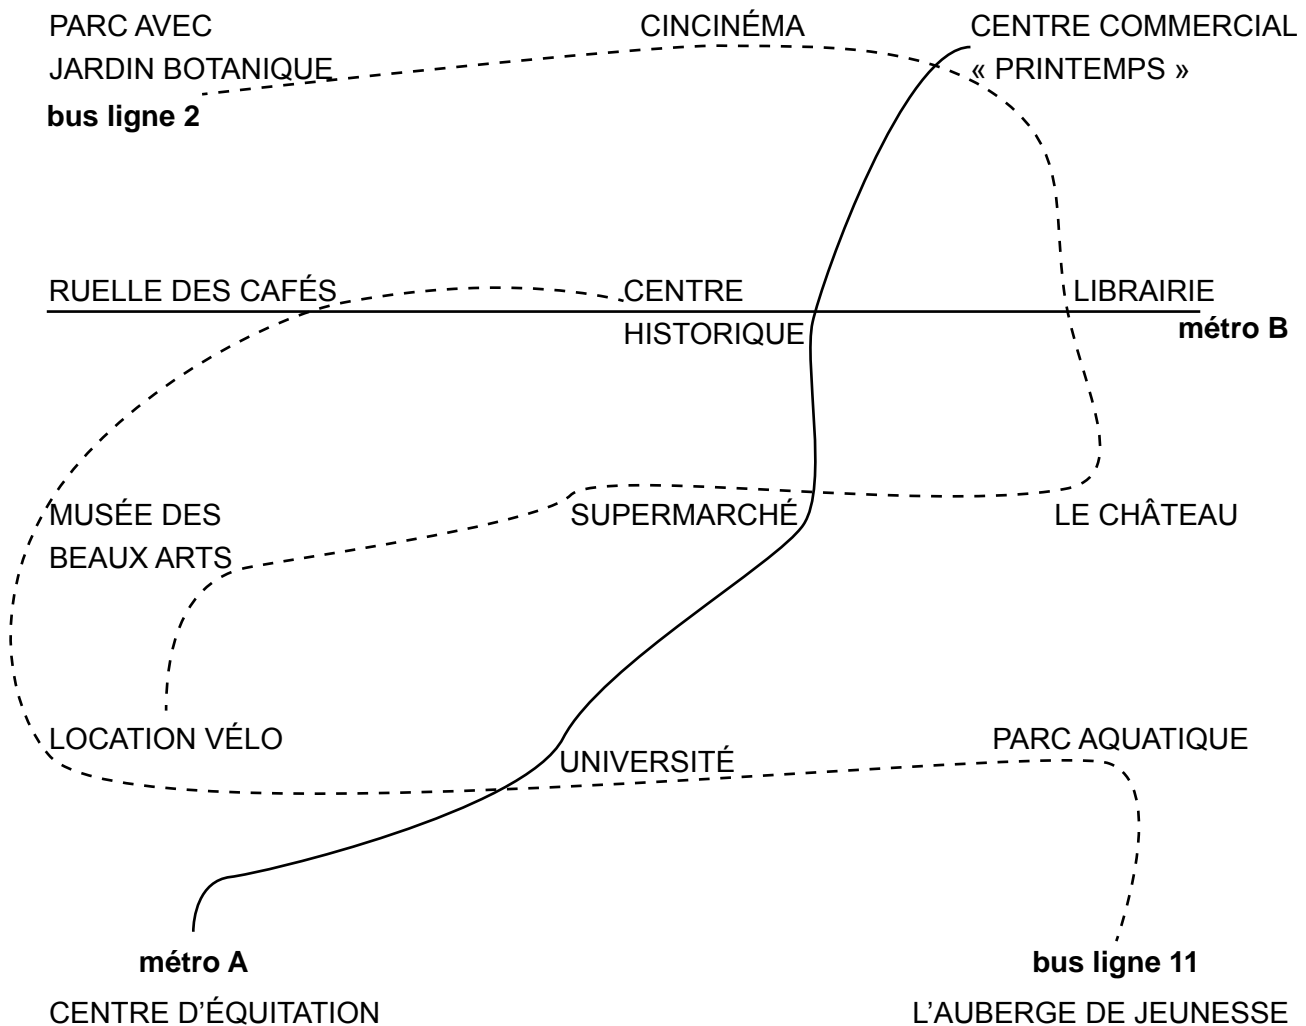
PARC AVEC JARDIN BOTANIQUE

CINCINÉMA

CENTRE COMMERCIAL « PRINTEMPS »

bus ligne 2

RUELLE DES CAFÉS

CENTRE HISTORIQUE

LIBRAIRIE

métro B

MUSÉE DES BEAUX ARTS

SUPERMARCHÉ

LE CHÂTEAU

LOCATION VÉLO

UNIVERSITÉ

PARC AQUATIQUE

métro A

bus ligne 11

CENTRE D'ÉQUITATION

L'AUBERGE DE JEUNESSE